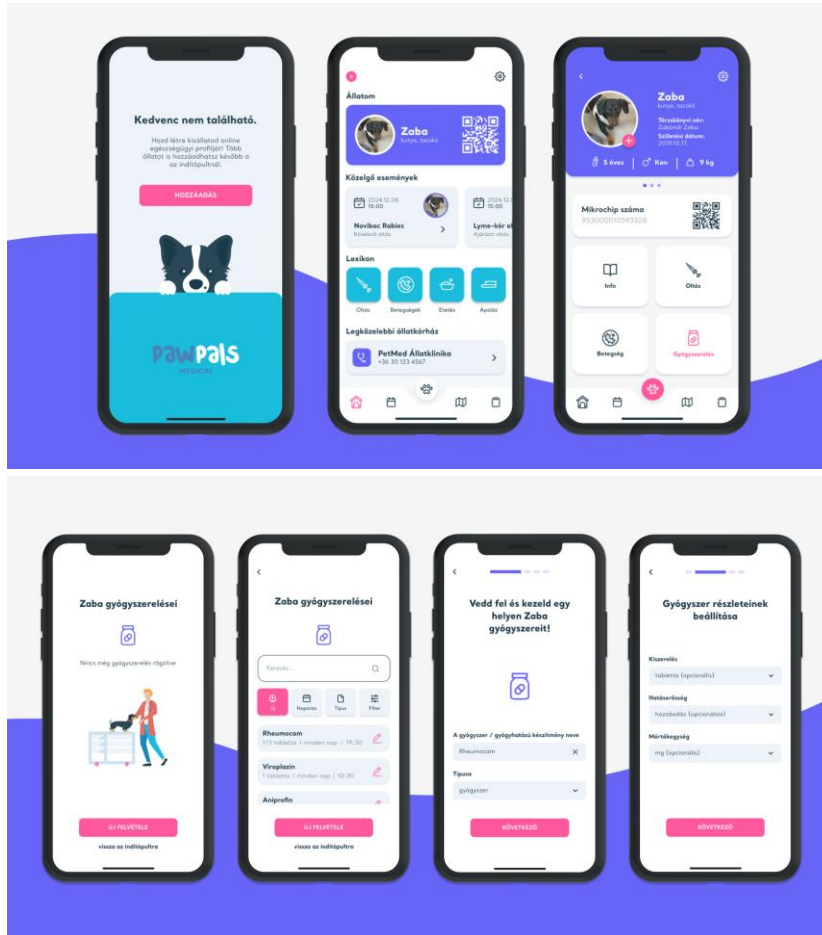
Kedvenc nem található.

Hozd létre kisállatod online egészségügyi profilját! Több állatot is hozzáadhatsz később a az indítópultnál.

HOZZÁADÁS

PAWPALS
MEDICAL

Állatom

Zaba
kutya, tacskó

Közelgő események

2024.12.08. 15:00
Novibac Rabies
Következő oltás

2024.12.08. 15:00
Lyme-kór el
Ajánlott oltás

Lexikon

Oltás
Betegségek
Etetés
Ápolás

Legközelebbi állatkórház

PetMed Állatklinika
+36 30 123 4567

Zaba
kutya, tacskó
Törzskönyvi név: Zabánál Zaba
Születési dátum: 2019.10.17

5 éves
Kan
9 kg

Mikrochip száma
953000010593328

Info
Oltás
Betegség
Gyógyszerelés

Zaba gyógyszerelései

Nincs még gyógyszerelés rögzítve

ÚJ FELVÉTELE

vissza az indítópultra

Zaba gyógyszerelései

Keresés...

Új
Naptár
Típus
Filter

Rheumocam
1/3 tabletta | minden nap | 19:30

Viroplazin
1 tabletta | minden nap | 10:30

Aniprofin

ÚJ FELVÉTELE

vissza az indítópultra

Vedd fel és kezeld egy helyen Zaba gyógyszereit!

A gyógyszer / gyógyhatású készítmény neve

Rheumocam

Típusa

gyógyszer

KÖVETKEZŐ

Gyógyszer részleteinek beállítása

Kiszerelés

tabletta (opcionális)

Hatáserősség

hozzáadás (opcionális)

Mértékegység

mg (opcionális)

KÖVETKEZŐ